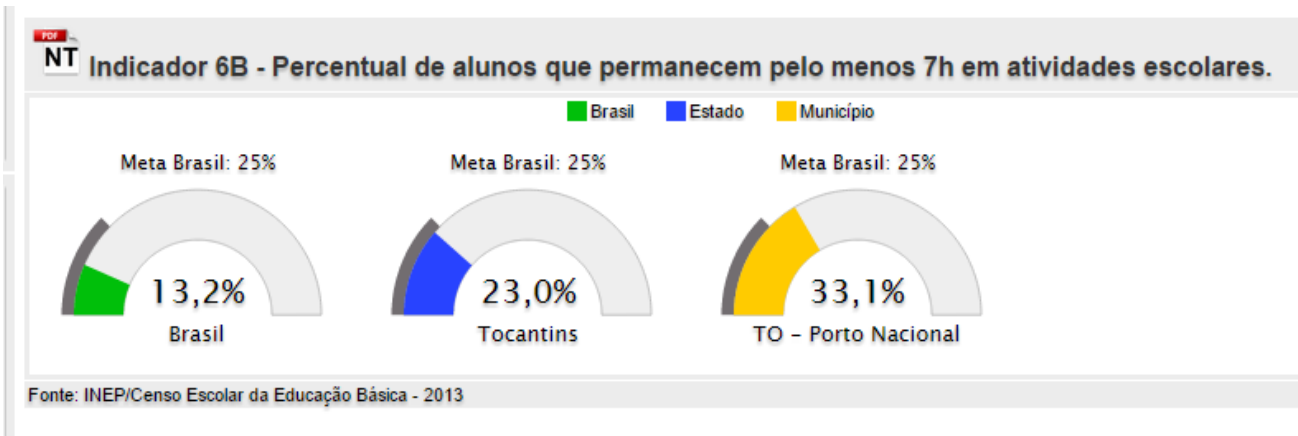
PDF
NT Indicador 6B - Percentual de alunos que permanecem pelo menos 7h em atividades escolares.

Brasil Estado Município

Meta Brasil: 25%
13,2%
Brasil

Meta Brasil: 25%
23,0%
Tocantins

Meta Brasil: 25%
33,1%
TO - Porto Nacional

Fonte: INEP/Censo Escolar da Educação Básica - 2013